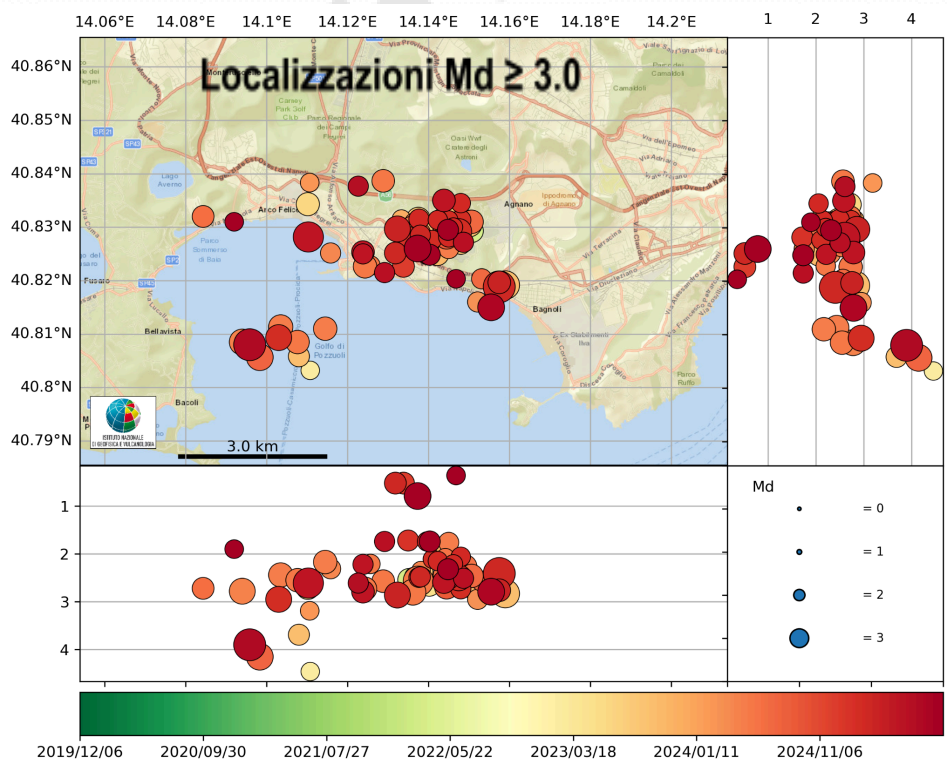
14.06°E 14.08°E 14.1°E 14.12°E 14.14°E 14.16°E 14.18°E 14.2°E

1 2 3 4

Localizzazioni Md ≥ 3.0

40.86°N
40.85°N
40.84°N
40.83°N
40.82°N
40.81°N
40.8°N
40.79°N

Lago Averno
Arco Felice
Parco Sommerso di Baia
Fusaro
Bellavista
Bacoli
Golfo di Pozzuoli
Agnano
Bagnoli
Astroni
Camaldoli

ISTITUTO NAZIONALE DI GEOFISICA E VULCANOLOGIA

3.0 km

1
2
3
4

Md
= 0
= 1
= 2
= 3

2019/12/06 2020/09/30 2021/07/27 2022/05/22 2023/03/18 2024/01/11 2024/11/06